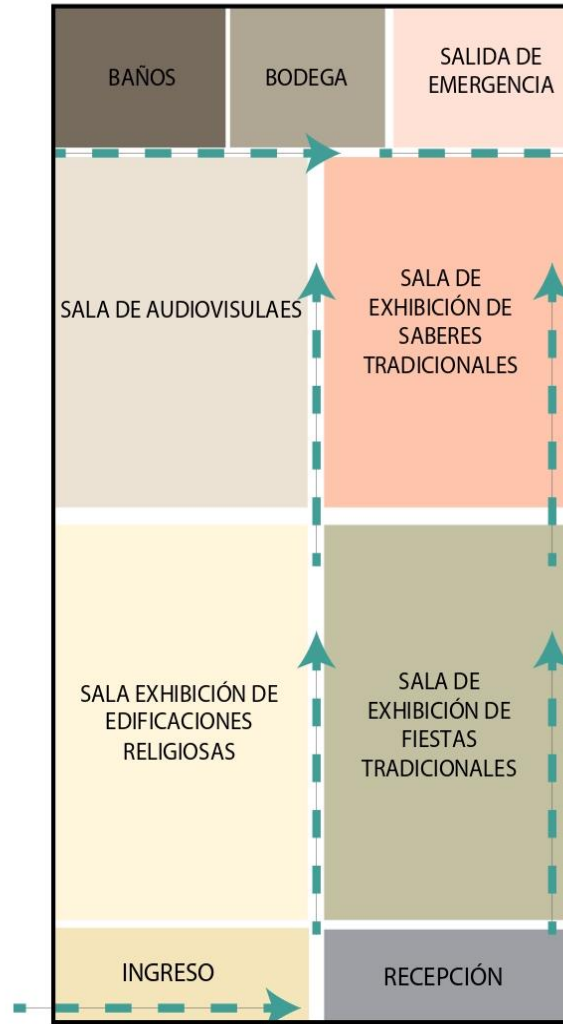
BAÑOS

BODEGA

SALIDA DE EMERGENCIA

SALA DE AUDIOVISULAES

SALA DE EXHIBICIÓN DE SABERES TRADICIONALES

SALA EXHIBICIÓN DE EDIFICACIONES RELIGIOSAS

SALA DE EXHIBICIÓN DE FIESTAS TRADICIONALES

INGRESO

RECEPCIÓN